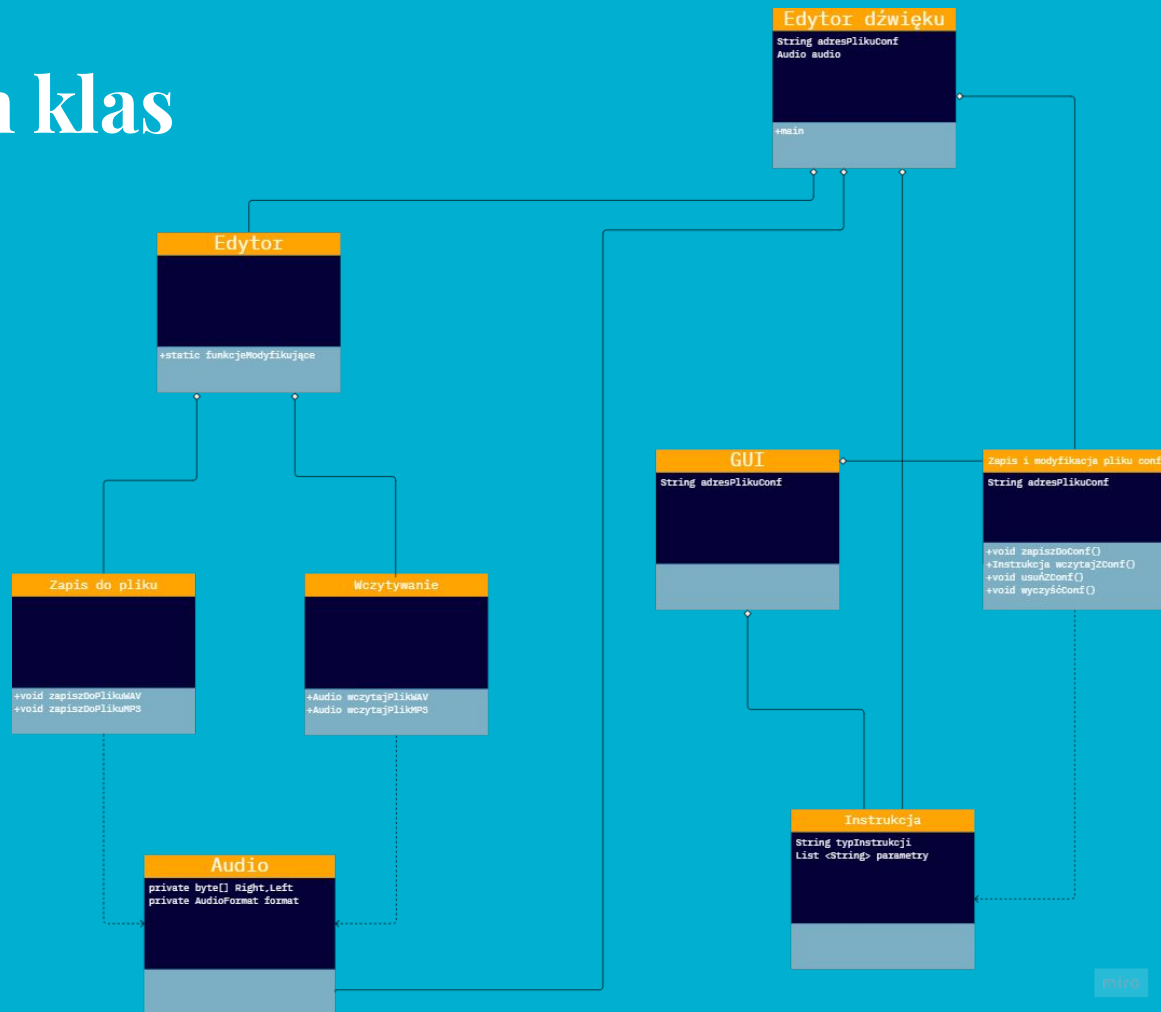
n klas

Edytor dźwięku
String adresPlikuConf
Audio audio
+main

Edytor
+static funkcjeModyfikujące

GUI
String adresPlikuConf

Zapis i modyfikacja pliku conf
String adresPlikuConf
+void zapiszDoConf()
+Instrukcja wczytajZConf()
+void usuńZConf()
+void wyczyśćConf()

Zapis do pliku
+void zapiszDoPlikuWAV
+void zapiszDoPlikuMP3

Wczytywanie
+Audio wczytajPlikWAV
+Audio wczytajPlikMP3

Audio
private byte[] Right,Left
private AudioFormat format

Instrukcja
String typInstrukcji
List <String> parametry

miro